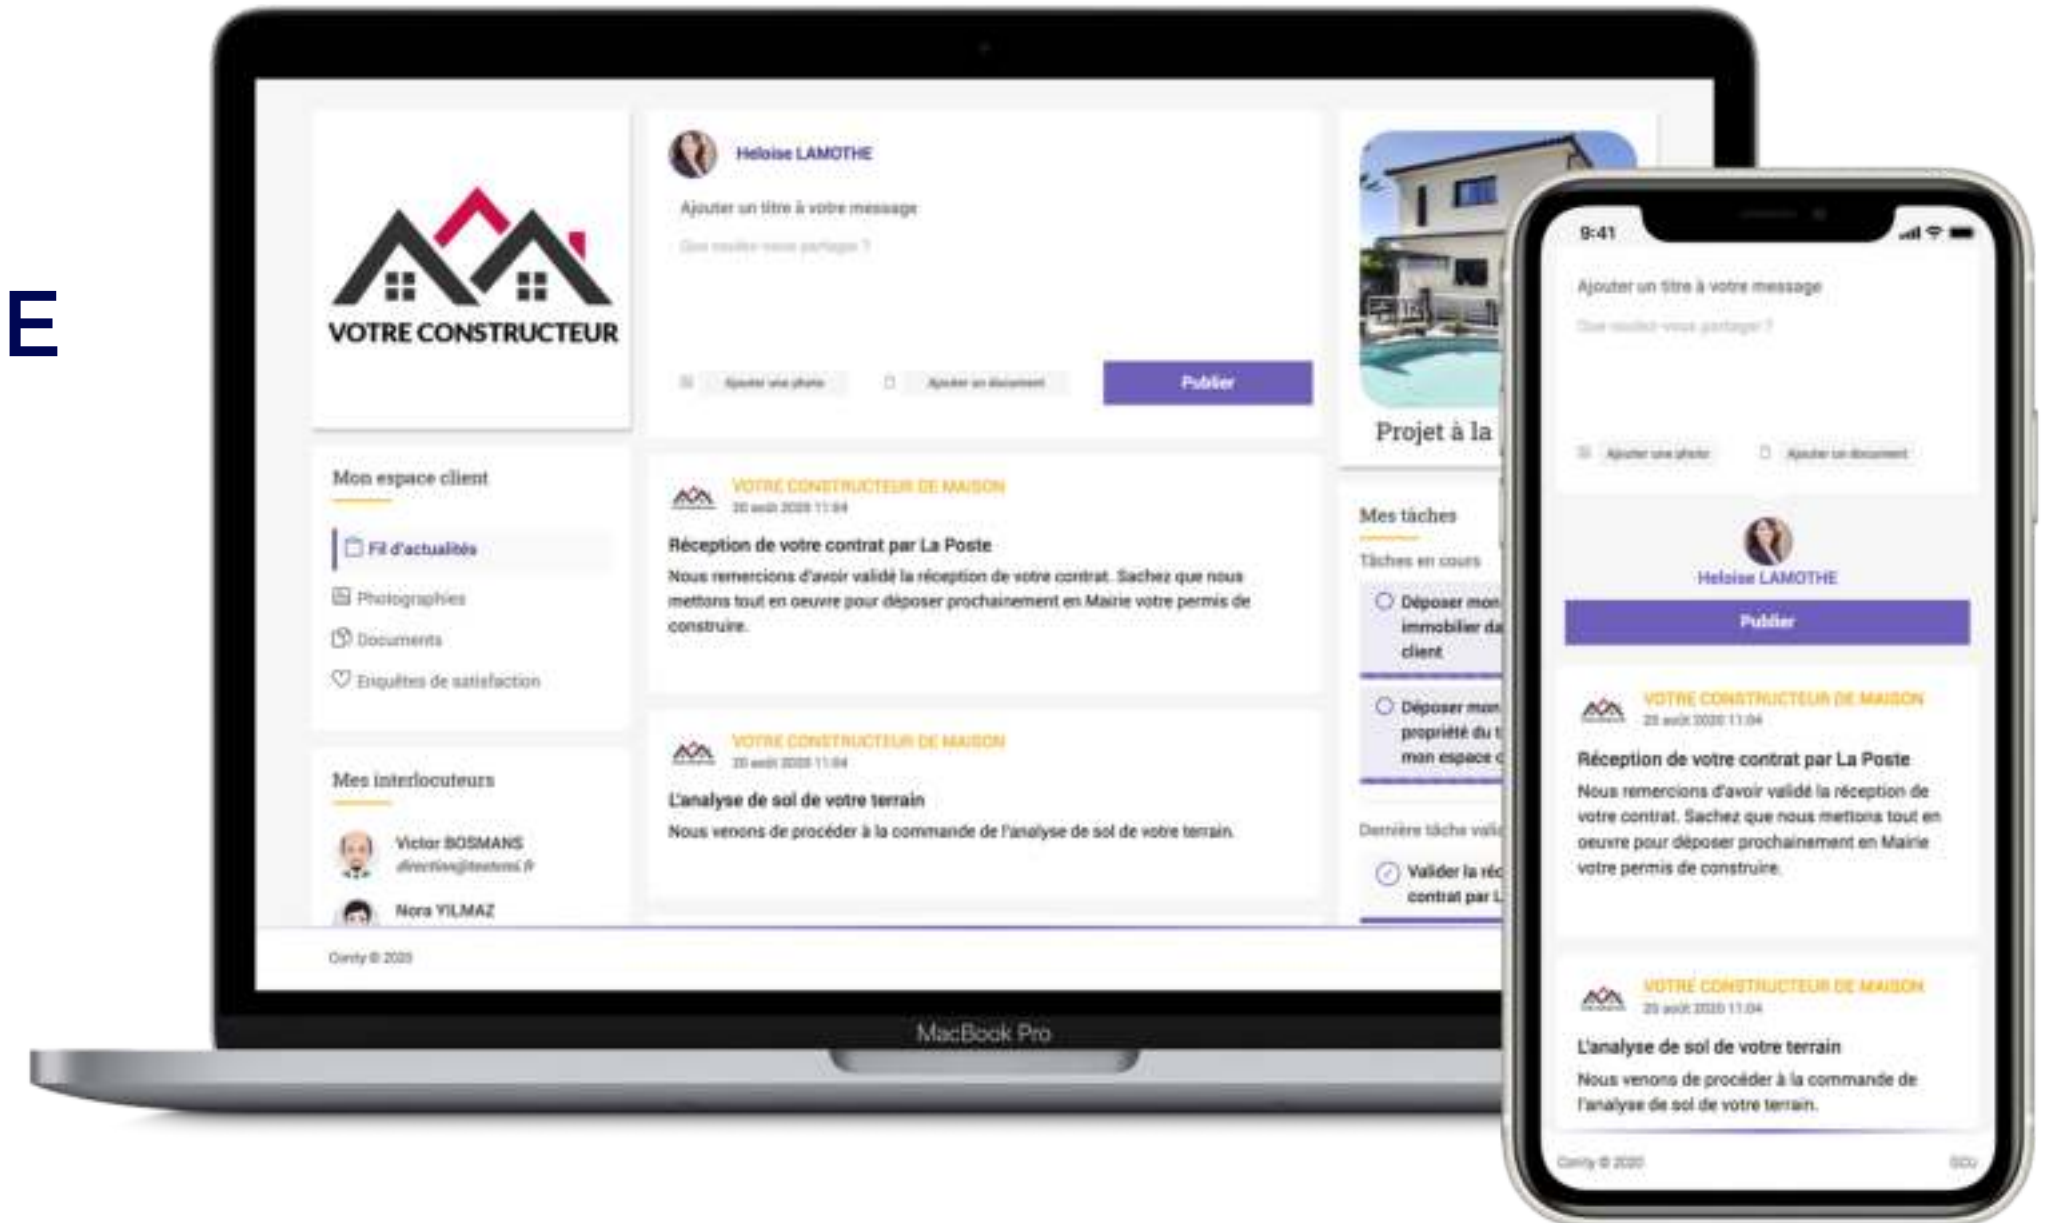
E

VOTRE CONSTRUCTEUR

Heloise LAMOTHE

Ajouter un titre à votre message

Que voulez-vous partager ?

Ajouter une photo

Ajouter un document

Publier

Projet à la

Mon espace client

Fil d'actualités

Photographies

Documents

Enquêtes de satisfaction

Mes interlocuteurs

Victor BOSMANS

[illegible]

Nora YILMAZ

VOTRE CONSTRUCTEUR DE MAISON

20 août 2020 11:04

Réception de votre contrat par La Poste

Nous remercions d'avoir validé la réception de votre contrat. Sachez que nous mettons tout en oeuvre pour déposer prochainement en Mairie votre permis de construire.

VOTRE CONSTRUCTEUR DE MAISON

20 août 2020 11:04

L'analyse de sol de votre terrain

Nous venons de procéder à la commande de l'analyse de sol de votre terrain.

Mes tâches

Tâches en cours

Déposer mon immobilier da client

Déposer mon propriété du t mon espace c

Dernière tâche vali

Valider la réc contrat par L

Conty © 2020

MacBook Pro

9:41

Ajouter un titre à votre message

Que voulez-vous partager ?

Ajouter une photo

Ajouter un document

Heloise LAMOTHE

Publier

VOTRE CONSTRUCTEUR DE MAISON

20 août 2020 11:04

Réception de votre contrat par La Poste

Nous remercions d'avoir validé la réception de votre contrat. Sachez que nous mettons tout en oeuvre pour déposer prochainement en Mairie votre permis de construire.

VOTRE CONSTRUCTEUR DE MAISON

20 août 2020 11:04

L'analyse de sol de votre terrain

Nous venons de procéder à la commande de l'analyse de sol de votre terrain.

Conty © 2020

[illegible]